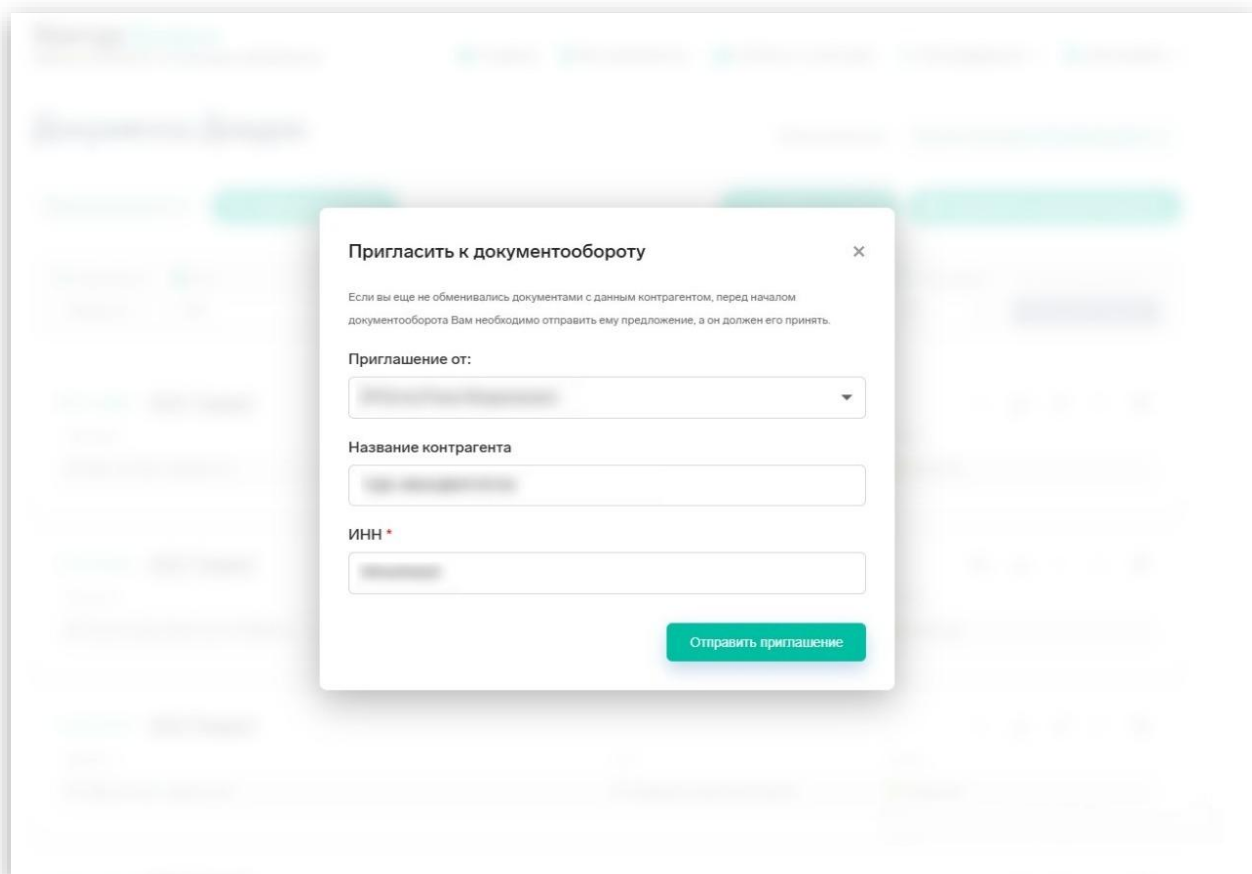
Пригласить к документообороту

×

Если вы еще не обменивались документами с данным контрагентом, перед началом документооборота Вам необходимо отправить ему предложение, а он должен его принять.

Приглашение от:

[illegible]

Название контрагента

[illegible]

ИНН *

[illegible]

Отправить приглашение